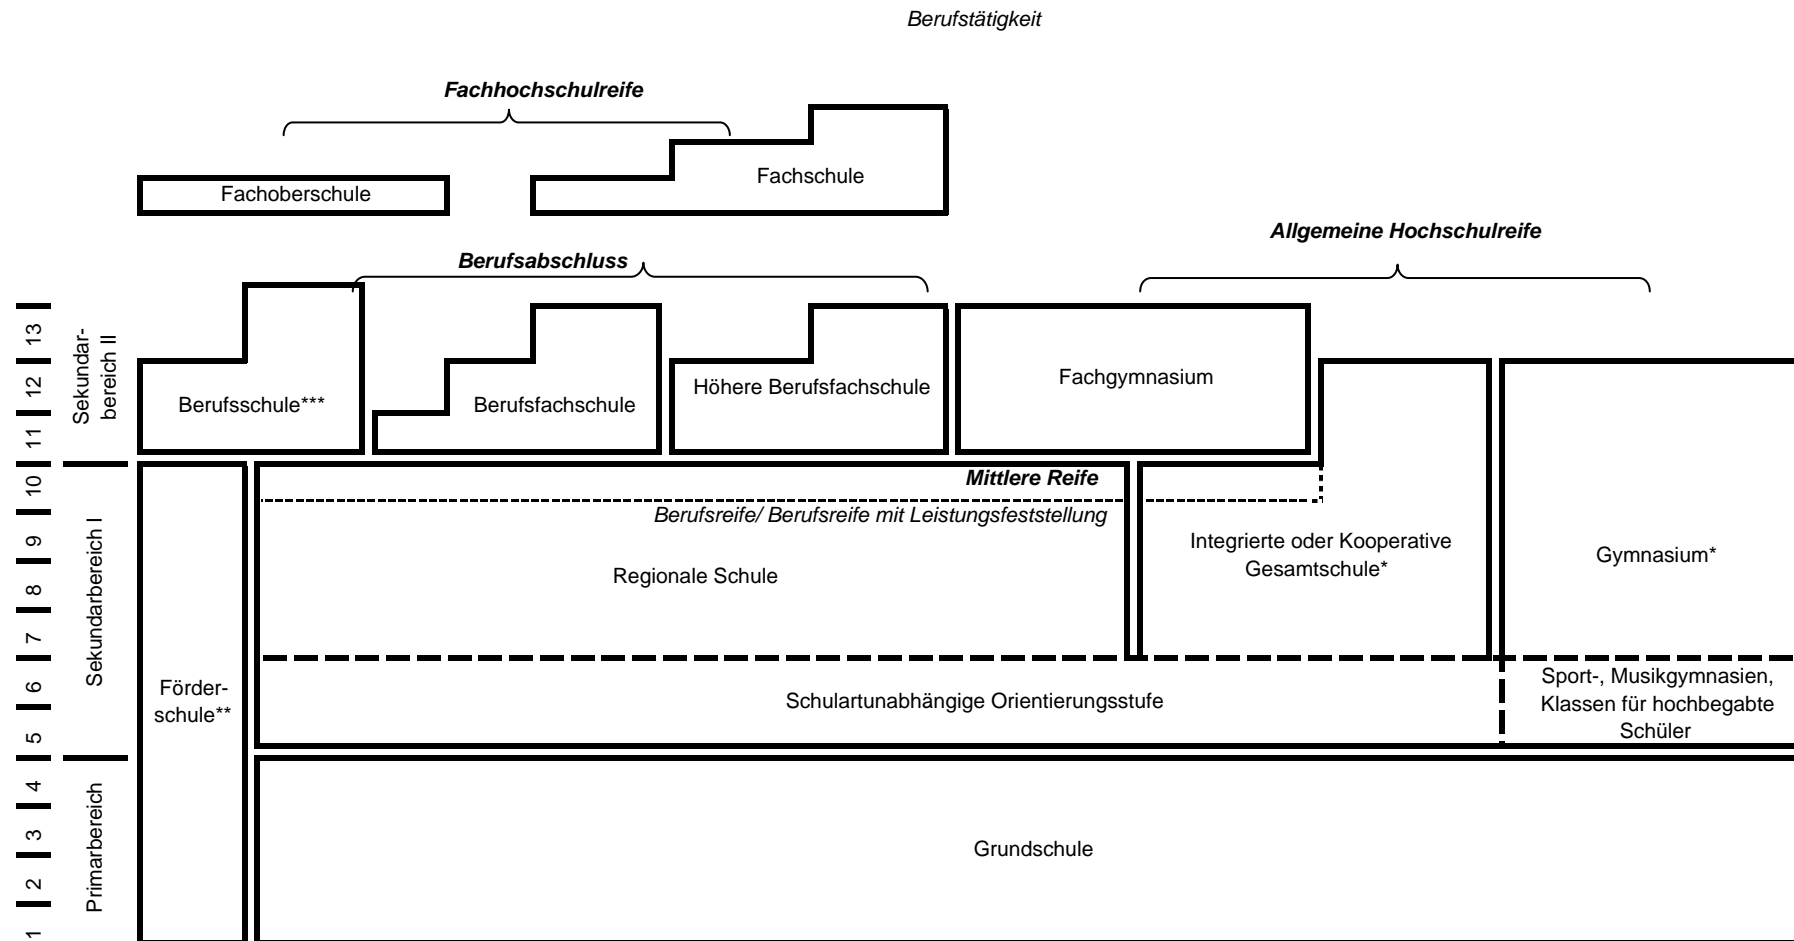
Berufstätigkeit

Fachhochschulreife

Fachoberschule

Fachschule

Allgemeine Hochschulreife

Berufsabschluss

13
12
11

Sekundarbereich II

Berufsschule***

Berufsfachschule

Höhere Berufsfachschule

Fachgymnasium

10
9
8
7
6
5

Sekundarbereich I

Mittlere Reife

Berufsreife/ Berufsreife mit Leistungsfeststellung

Regionale Schule

Integrierte oder Kooperative Gesamtschule*

Gymnasium*

Förderschule**

Schulartunabhängige Orientierungsstufe

Sport-, Musikgymnasien, Klassen für hochbegabte Schüler

4
3
2
1

Primarbereich

Grundschule